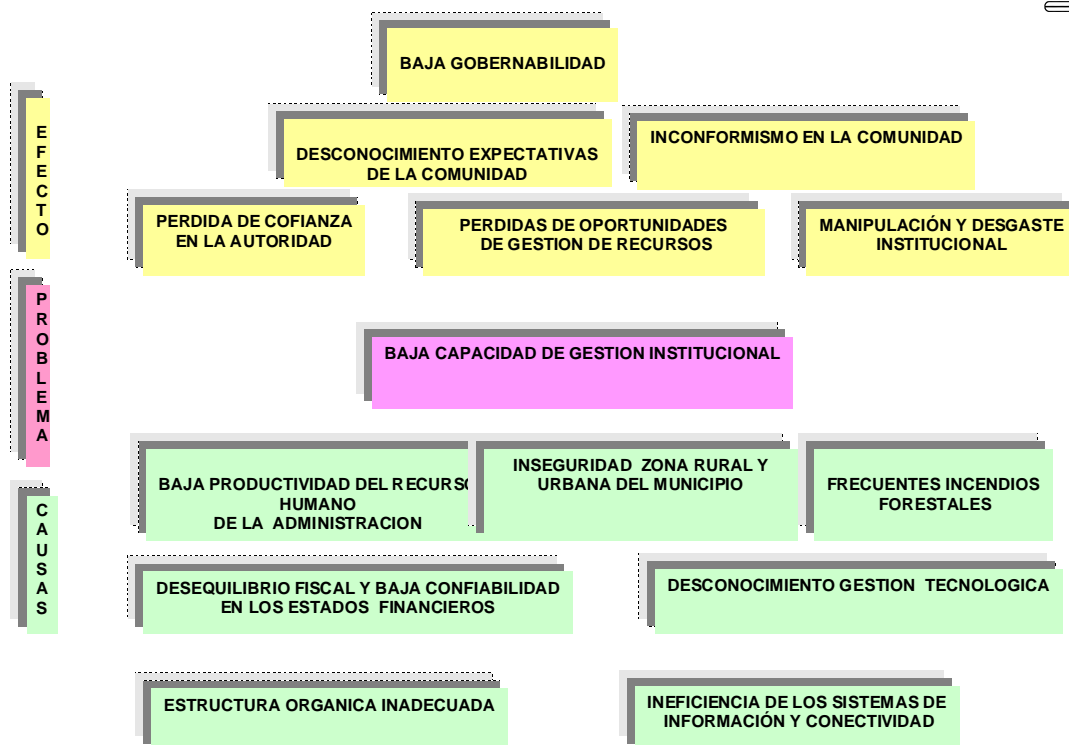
BAJA GOBERNABILIDAD

EFECTO

DESCONOCIMIENTO EXPECTATIVAS DE LA COMUNIDAD

INCONFORMISMO EN LA COMUNIDAD

PERDIDA DE COFIANZA EN LA AUTORIDAD

PERDIDAS DE OPORTUNIDADES DE GESTION DE RECURSOS

MANIPULACIÓN Y DESGASTE INSTITUCIONAL

PROBLEMA

BAJA CAPACIDAD DE GESTION INSTITUCIONAL

CAUSAS

BAJA PRODUCTIVIDAD DEL RECURSO HUMANO DE LA ADMINISTRACION

INSEGURIDAD ZONA RURAL Y URBANA DEL MUNICIPIO

FRECUENTES INCENDIOS FORESTALES

DESEQUILIBRIO FISCAL Y BAJA CONFIABILIDAD EN LOS ESTADOS FINANCIEROS

DESCONOCIMIENTO GESTION TECNOLOGICA

ESTRUCTURA ORGANICA INADECUADA

INEFICIENCIA DE LOS SISTEMAS DE INFORMACIÓN Y CONECTIVIDAD